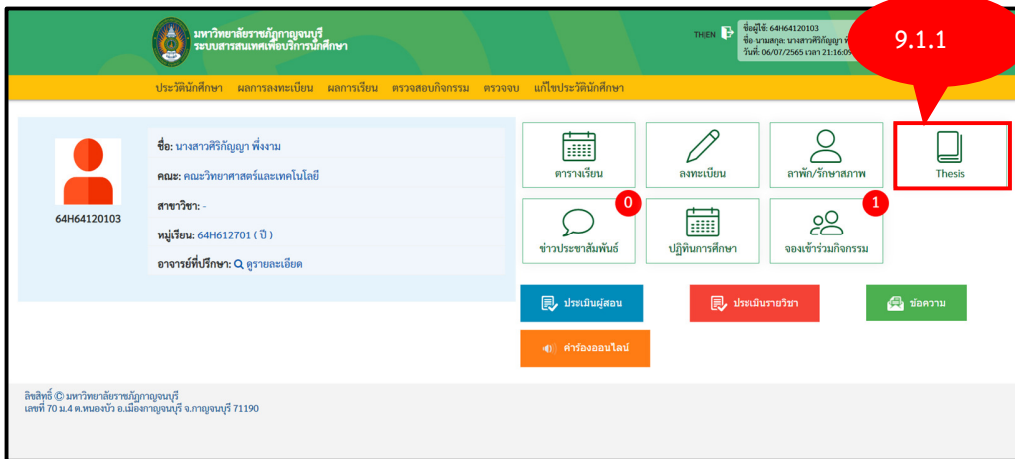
มหาวิทยาลัยราชภัฏกาญจนบุรี
ระบบสารสนเทศเพื่อบริการนักศึกษา

TH EN

ชื่อผู้ใช้: 64H64120103
ชื่อ นามสกุล: นางสาวศิริกัญญา พ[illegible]
วันที่: 06/07/2565 เวลา 21:16:0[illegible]

9.1.1

ประวัตินักศึกษา ผลการลงทะเบียน ผลการเรียน ตรวจสอบกิจกรรม ตรวจจบ แก้ไขประวัตินักศึกษา

64H64120103

ชื่อ: นางสาวศิริกัญญา พึ่งงาม
คณะ: คณะวิทยาศาสตร์และเทคโนโลยี
สาขาวิชา: -
หมู่เรียน: 64H612701 ( ปี )
อาจารย์ที่ปรึกษา: ดูรายละเอียด

ตารางเรียน
ลงทะเบียน
ลาพัก/รักษาสภาพ
Thesis
0
ข่าวประชาสัมพันธ์
ปฏิทินการศึกษา
1
จองเข้าร่วมกิจกรรม

ประเมินผู้สอน
ประเมินรายวิชา
ข้อความ
คำร้องออนไลน์

ลิขสิทธิ์ © มหาวิทยาลัยราชภัฏกาญจนบุรี
เลขที่ 70 ม.4 ต.หนองบัว อ.เมืองกาญจนบุรี จ.กาญจนบุรี 71190